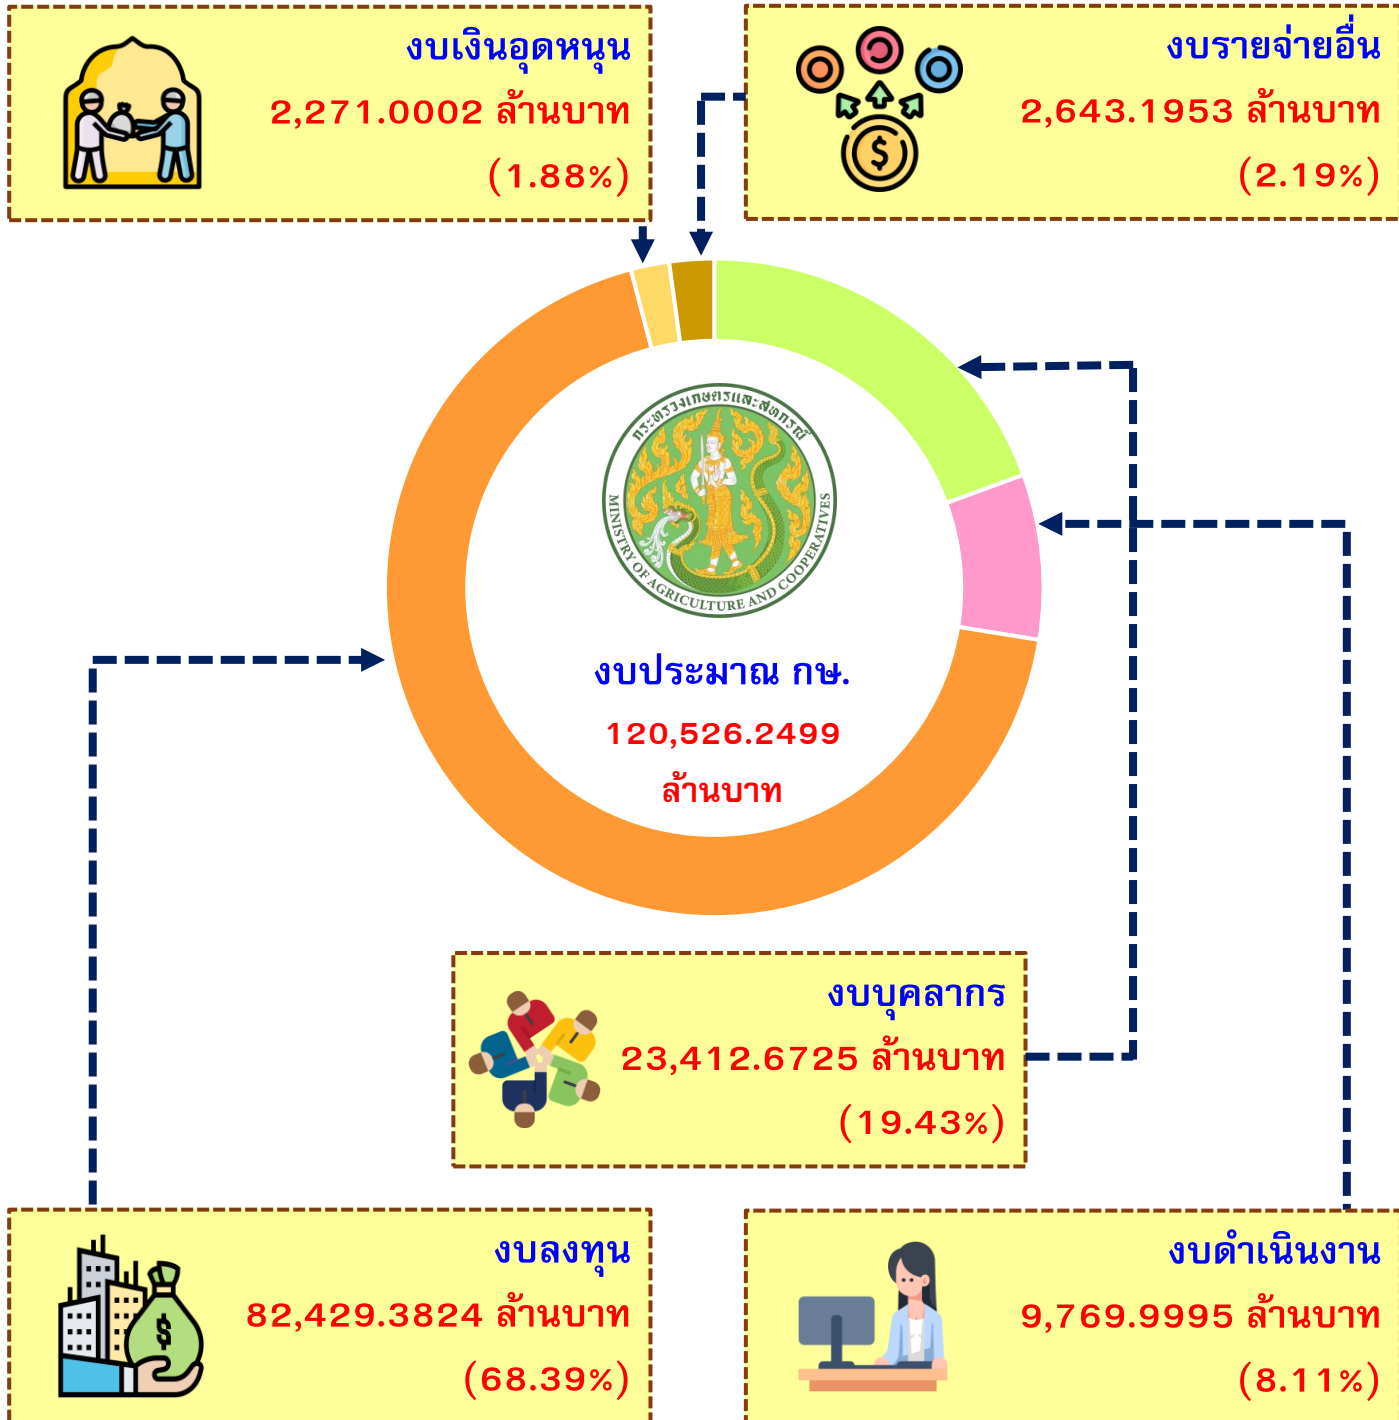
งบเงินอุดหนุน
2,271.0002 ล้านบาท
(1.88%)

งบรายจ่ายอื่น
2,643.1953 ล้านบาท
(2.19%)

กระทรวงเกษตรและสหกรณ์
MINISTRY OF AGRICULTURE AND COOPERATIVES

งบประมาณ กษ.
120,526.2499
ล้านบาท

งบบุคลากร
23,412.6725 ล้านบาท
(19.43%)

งบลงทุน
82,429.3824 ล้านบาท
(68.39%)

งบดำเนินงาน
9,769.9995 ล้านบาท
(8.11%)